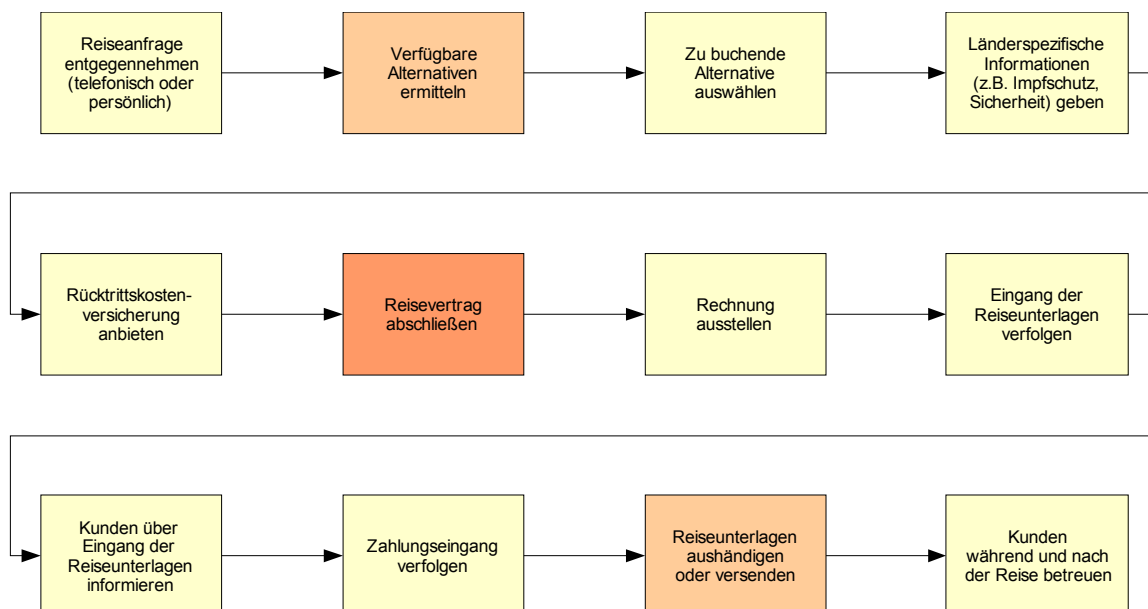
Reiseanfrage entgegennehmen (telefonisch oder persönlich)

Verfügbare Alternativen ermitteln

Zu buchende Alternative auswählen

Länderspezifische Informationen (z.B. Impfschutz, Sicherheit) geben

Rücktrittskostenversicherung anbieten

Reisevertrag abschließen

Rechnung ausstellen

Eingang der Reiseunterlagen verfolgen

Kunden über Eingang der Reiseunterlagen informieren

Zahlungseingang verfolgen

Reiseunterlagen aushändigen oder versenden

Kunden während und nach der Reise betreuen